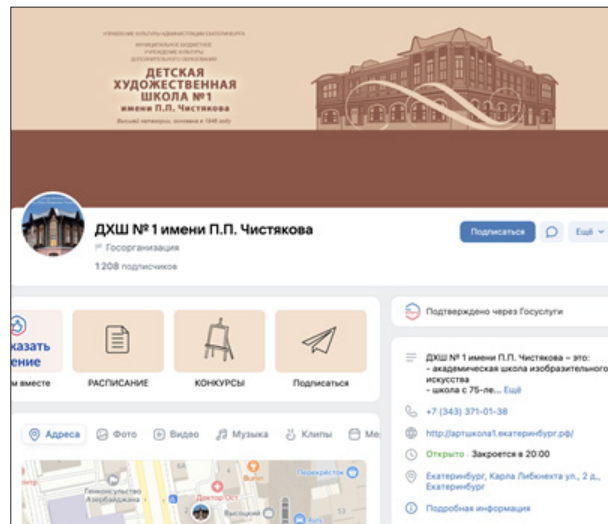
УПРАВЛЕНИЕ КУЛЬТУРЫ АДМИНИСТРАЦИИ ЕКАТЕРИНБУРГА
МУНИЦИПАЛЬНОЕ БЮДЖЕТНОЕ УЧРЕЖДЕНИЕ КУЛЬТУРЫ ДОПОЛНИТЕЛЬНОГО ОБРАЗОВАНИЯ
ДЕТСКАЯ ХУДОЖЕСТВЕННАЯ ШКОЛА №1 имени П.П. Чистякова
Высший категории, основана в 1948 году

ДХШ № 1 имени П.П. Чистякова
Госорганизация
1208 подписчиков

Подписаться
Ещё

казать ение
м вместе

РАСПИСАНИЕ
КОНКУРСЫ
Подписаться

Адреса
Фото
Видео
Музыка
Клипы
Ме

Генконсульство Азербайджана
Доктор Ост
Перекрёсток
Высоцкий

Подтверждено через Госуслуги

ДХШ № 1 имени П.П. Чистякова – это:
- академическая школа изобразительного искусства
- школа с 75-ле... Ещё

+7 (343) 371-01-38

http://артшкола1.екатеринбург.рф/

Открыто · Закроется в 20:00

Екатеринбург, Карла Либкнехта ул., 2 д., Екатеринбург

Подробная информация